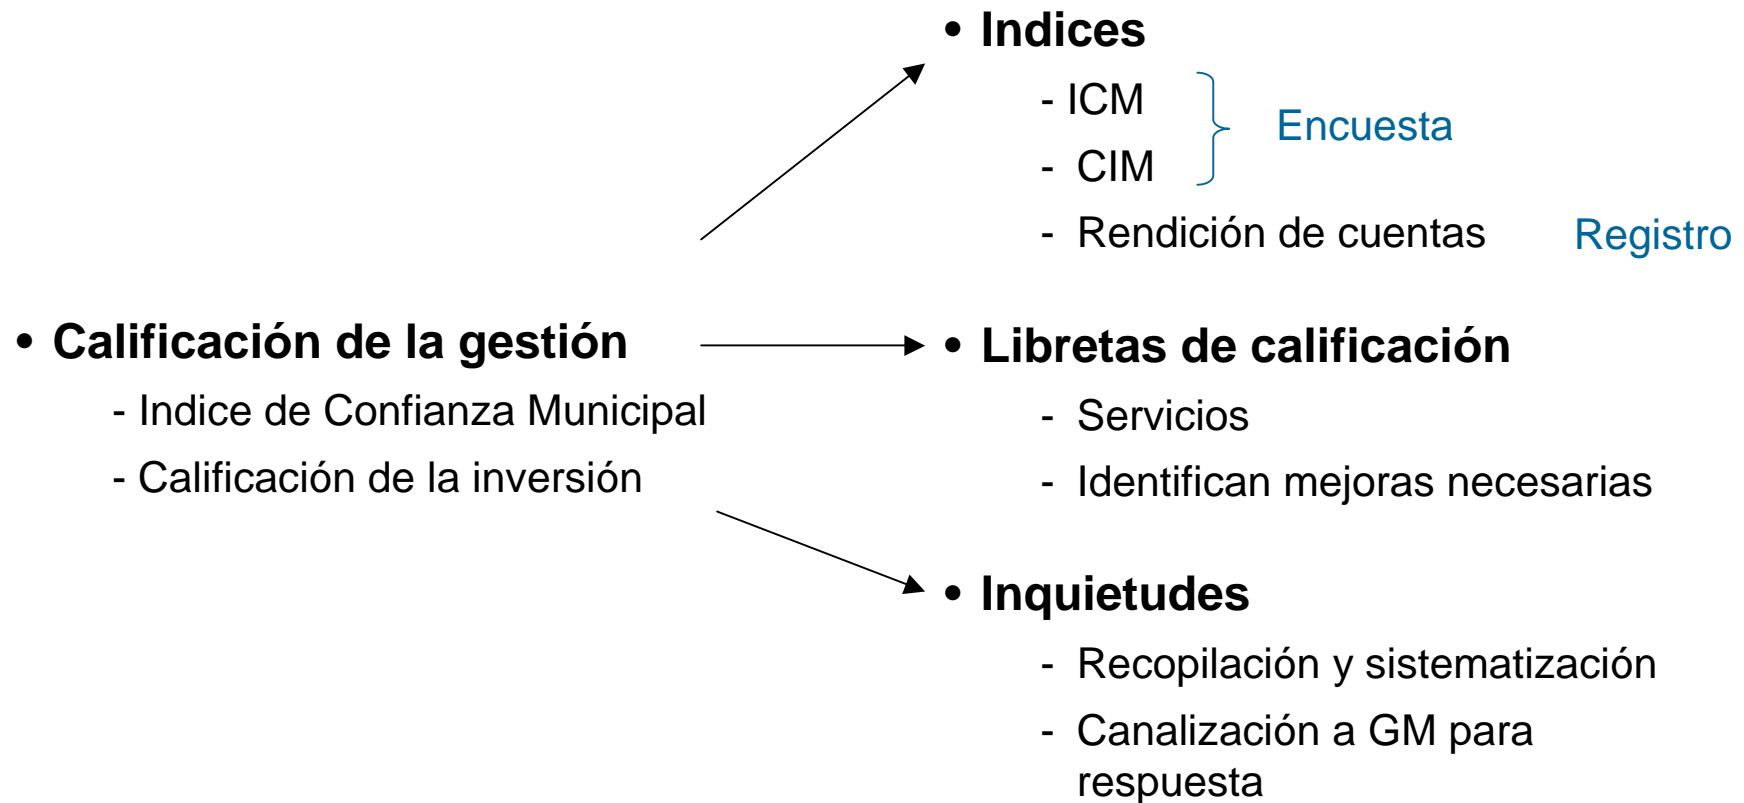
• Calificación de la gestión

- Indice de Confianza Municipal

- Calificación de la inversión

• Indices

- ICM

- CIM

Encuesta

- Rendición de cuentas

Registro

• Libretas de calificación

- Servicios

- Identifican mejoras necesarias

• Inquietudes

- Recopilación y sistematización

- Canalización a GM para respuesta